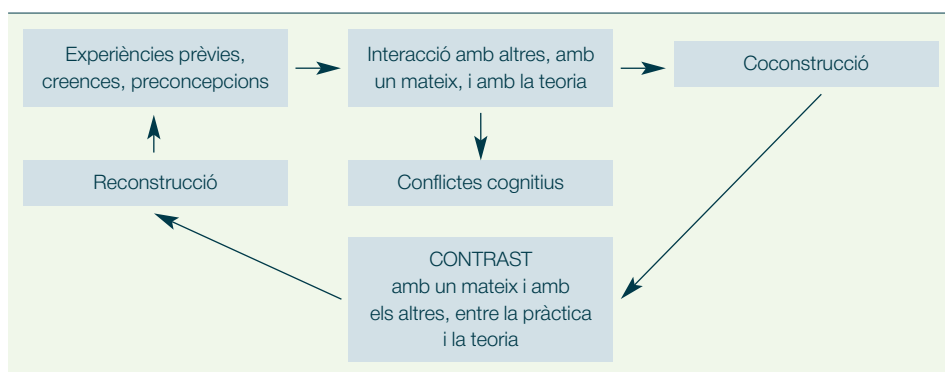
Experiències prèvies, creences, preconcepcions

Interacció amb altres, amb un mateix, i amb la teoria

Coconstrucció

Reconstrucció

Conflictes cognitius

CONTRAST
amb un mateix i amb els altres, entre la pràctica i la teoria